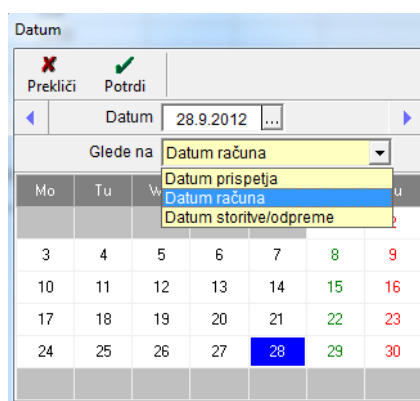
Datum

Prekliči
Potrdi

Datum 28.9.2012 ...

Glede na Datum računa

Datum prispetja
Datum računa
Datum storitve/odpreme

| Mo | Tu | W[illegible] | | | | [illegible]u |
|---|---|---|---|---|---|---|
| | | | | | | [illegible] |
| 3 | 4 | 5 | 6 | 7 | 8 | 9 |
| 10 | 11 | 12 | 13 | 14 | 15 | 16 |
| 17 | 18 | 19 | 20 | 21 | 22 | 23 |
| 24 | 25 | 26 | 27 | 28 | 29 | 30 |